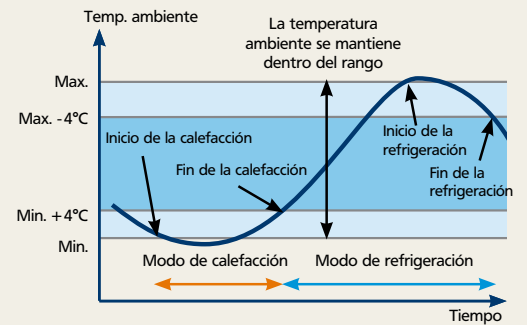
Temp. ambiente

La temperatura ambiente se mantiene dentro del rango

Max.

Max. -4°C

Min. +4°C

Min.

Inicio de la calefacción

Fin de la calefacción

Inicio de la refrigeración

Fin de la refrigeración

Modo de calefacción

Modo de refrigeración

Tiempo